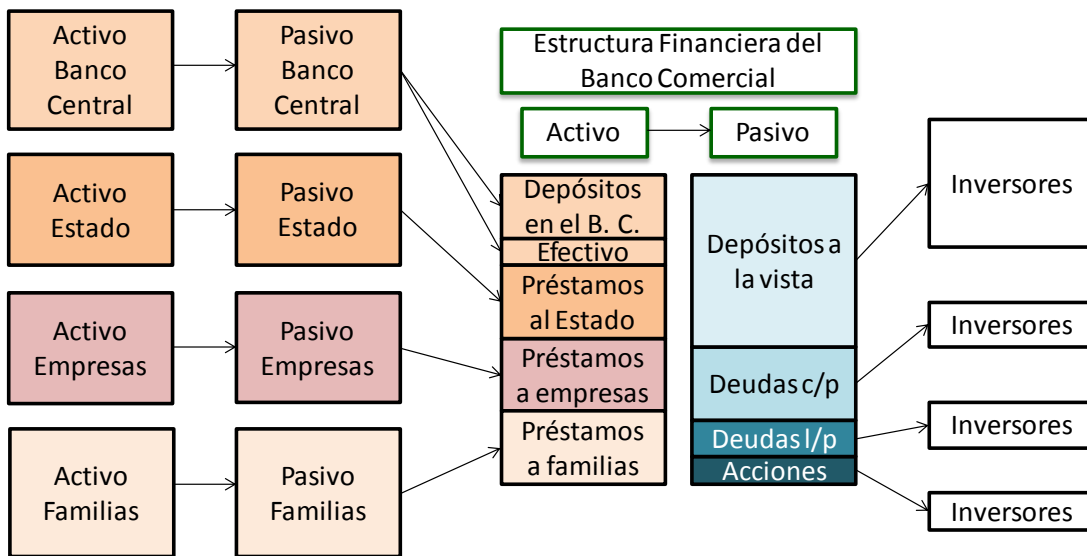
Activo Banco Central

Pasivo Banco Central

Estructura Financiera del Banco Comercial

Activo

Pasivo

Activo Estado

Pasivo Estado

Depósitos en el B. C.

Efectivo

Préstamos al Estado

Depósitos a la vista

Inversores

Activo Empresas

Pasivo Empresas

Préstamos a empresas

Deudas c/p

Inversores

Deudas l/p

Inversores

Activo Familias

Pasivo Familias

Préstamos a familias

Acciones

Inversores